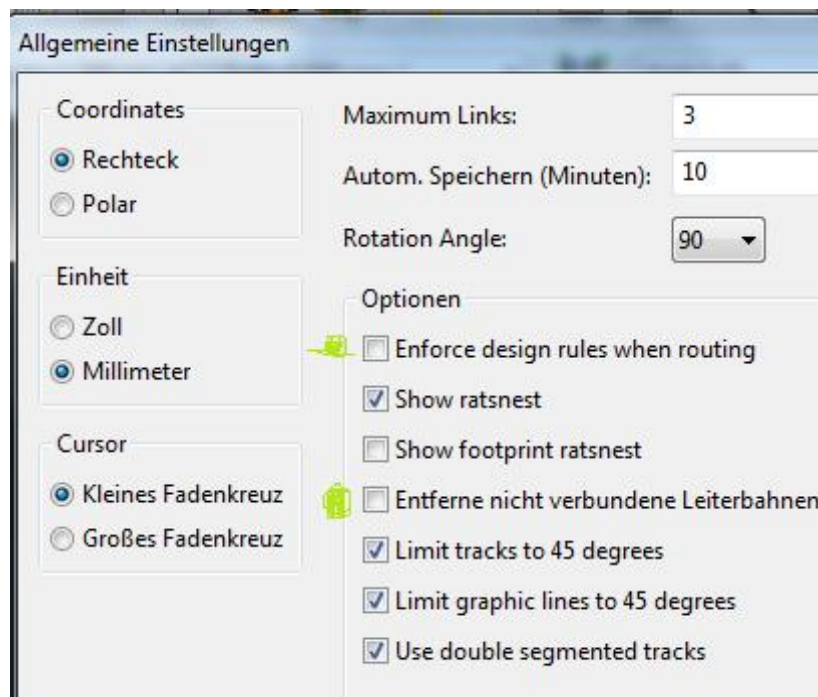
Allgemeine Einstellungen

Coordinates
Rechteck
Polar

Einheit
Zoll
Millimeter

Cursor
Kleines Fadenkreuz
Großes Fadenkreuz

Maximum Links: 3
Autom. Speichern (Minuten): 10
Rotation Angle: 90

Optionen
Enforce design rules when routing
Show ratsnest
Show footprint ratsnest
Entferne nicht verbundene Leiterbahnen
Limit tracks to 45 degrees
Limit graphic lines to 45 degrees
Use double segmented tracks